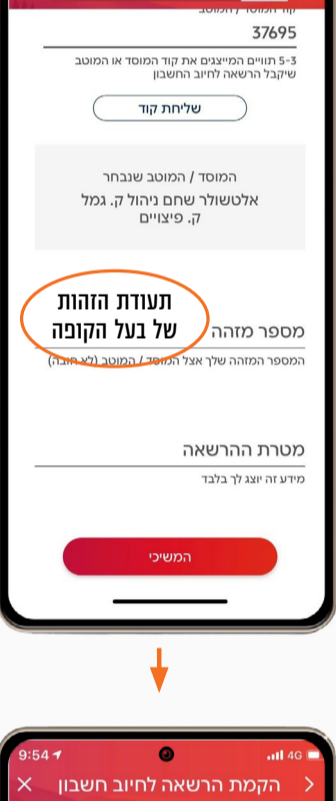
קוד המוסד / המוטב
37695
5-3 תווים המייצגים את קוד המוסד או המוטב שיקבל הרשאה לחיוב החשבון

שליחת קוד

המוסד / המוטב שנבחר
אלטשולר שחם ניהול ק. גמל ק. פיצויים

תעודת הזהות של בעל הקופה

מספר מזהה
המספר המזהה שלך אצל המוסד / המוטב (לא חובה)

מטרת ההרשאה
מידע זה יוצג לך בלבד

המשיכי

9:54
4G
הקמת הרשאה לחיוב חשבון